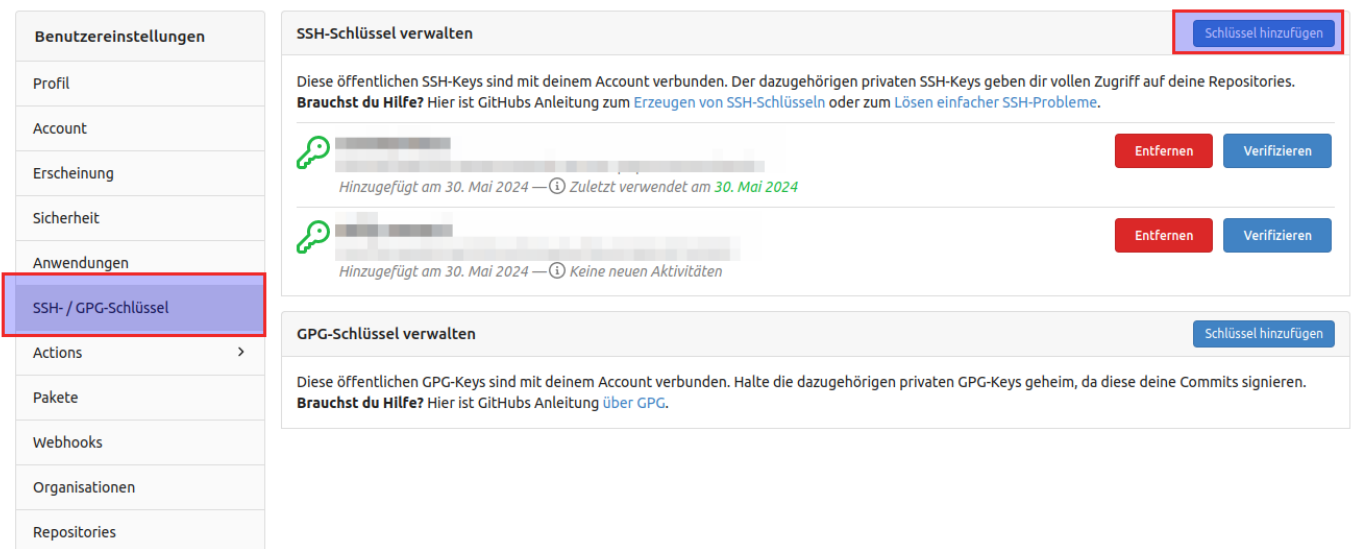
Benutzereinstellungen

Profil

Account

Erscheinung

Sicherheit

Anwendungen

SSH- / GPG-Schlüssel

Actions

Pakete

Webhooks

Organisationen

Repositories

SSH-Schlüssel verwalten

Schlüssel hinzufügen

Diese öffentlichen SSH-Keys sind mit deinem Account verbunden. Der dazugehörigen privaten SSH-Keys geben dir vollen Zugriff auf deine Repositories. **Brauchst du Hilfe?** Hier ist GitHubs Anleitung zum Erzeugen von SSH-Schlüsseln oder zum Lösen einfacher SSH-Probleme.

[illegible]

Hinzugefügt am 30. Mai 2024 — Zuletzt verwendet am 30. Mai 2024

Entfernen

Verifizieren

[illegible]

Hinzugefügt am 30. Mai 2024 — Keine neuen Aktivitäten

Entfernen

Verifizieren

GPG-Schlüssel verwalten

Schlüssel hinzufügen

Diese öffentlichen GPG-Keys sind mit deinem Account verbunden. Halte die dazugehörigen privaten GPG-Keys geheim, da diese deine Commits signieren. **Brauchst du Hilfe?** Hier ist GitHubs Anleitung über GPG.